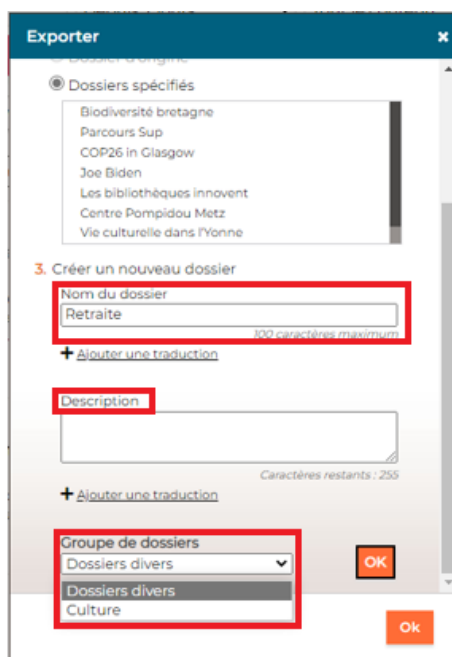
Exporter
×
Dossier d'origine
Dossiers spécifiés
Biodiversité bretagne
Parcours Sup
COP26 in Glasgow
Joe Biden
Les bibliothèques innovent
Centre Pompidou Metz
Vie culturelle dans l'Yonne
3. Créer un nouveau dossier
Nom du dossier
Retraite
100 caractères maximum
+ Ajouter une traduction
Description
Caractères restants : 255
+ Ajouter une traduction
Groupe de dossiers
Dossiers divers
Dossiers divers
Culture
OK
Ok